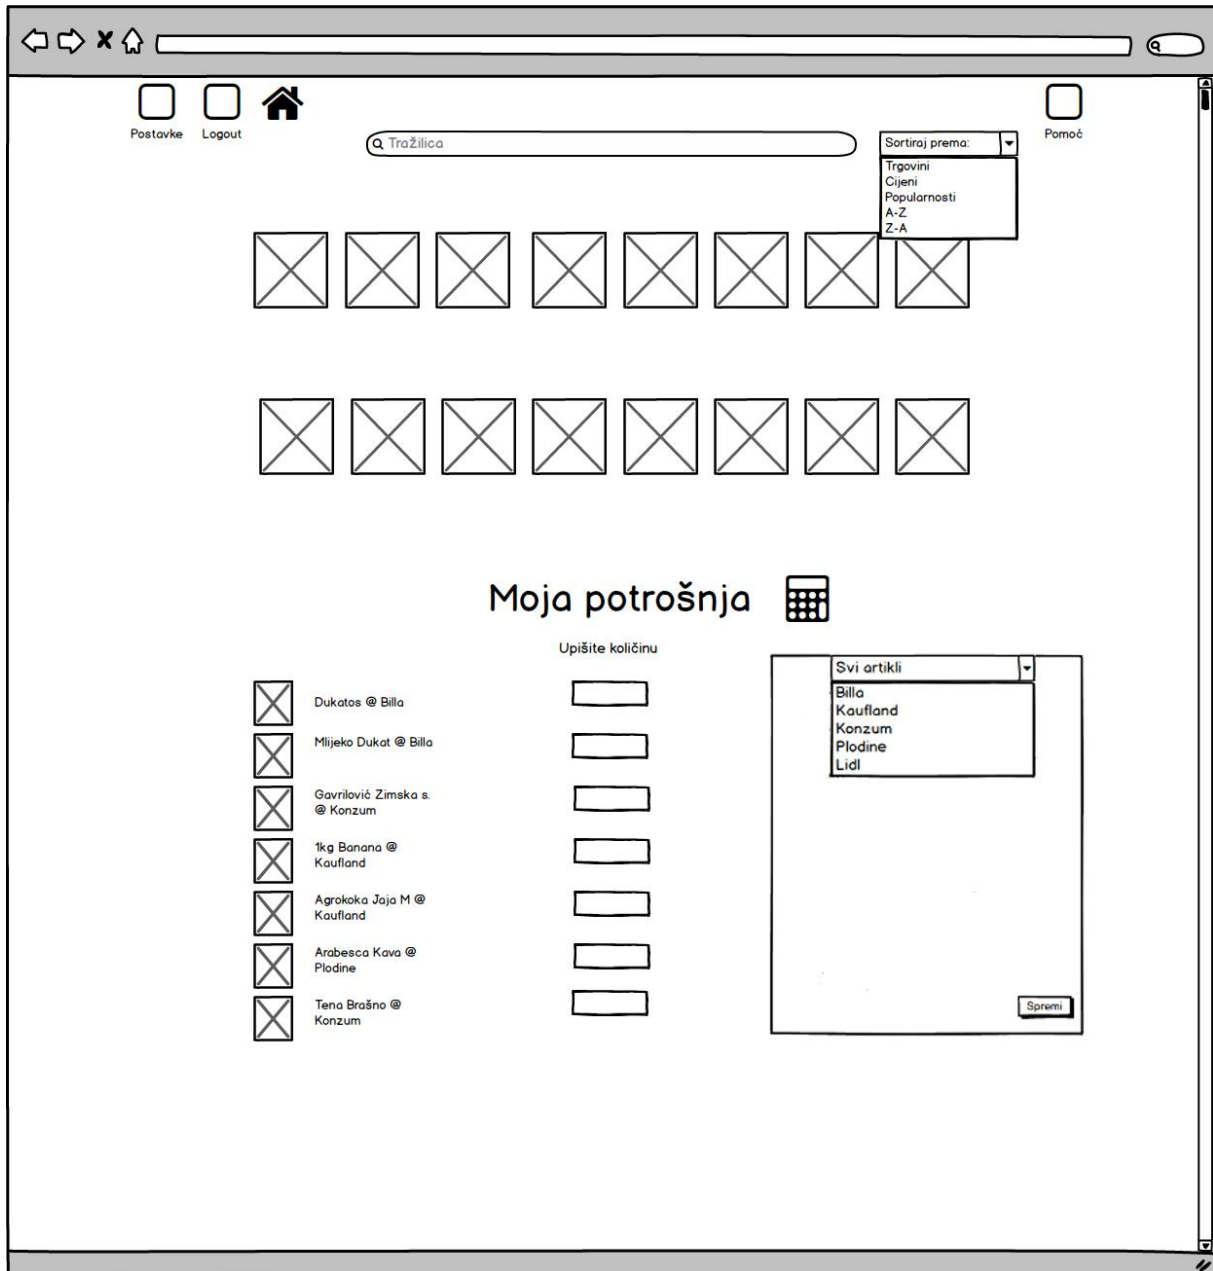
Postavke Logout

Tražilica

Sortiraj prema:
Trgovini
Cijeni
Popularnosti
A-Z
Z-A

Pomoć

Moja potrošnja

Upišite količinu

Dukatos @ Billa
Mlijeko Dukat @ Billa
Gavrilović Zimska s. @ Konzum
1kg Banana @ Kaufland
Agrokoka Jaja M @ Kaufland
Arabesca Kava @ Plodine
Tena Brašno @ Konzum

Svi artikli
Billa
Kaufland
Konzum
Plodine
Lidl

Spremi